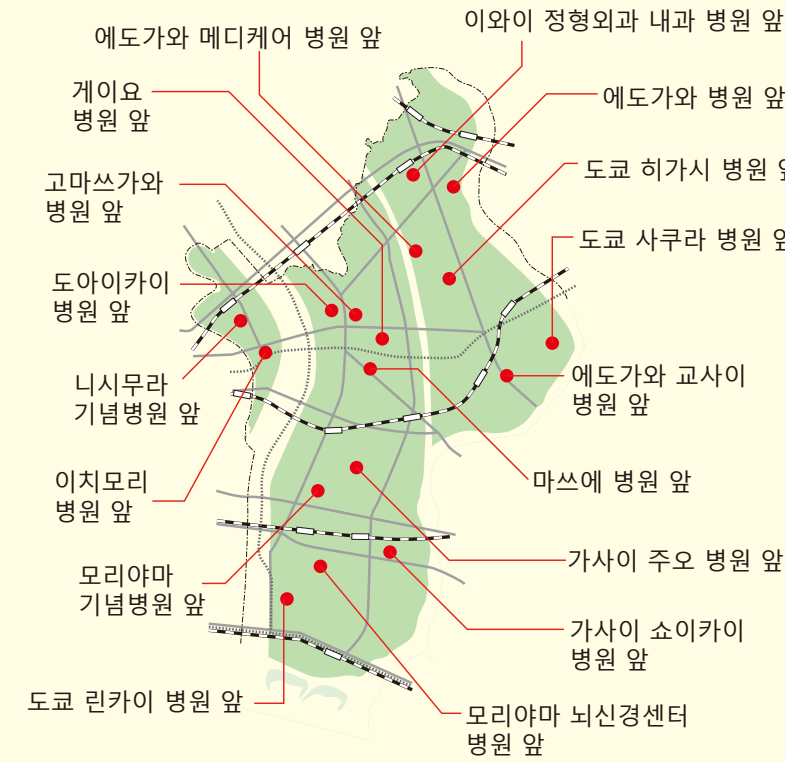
에도가와 메디케어 병원 앞

이와이 정형외과 내과 병원 앞

게이요 병원 앞

에도가와 병원 앞

고마쓰가와 병원 앞

도쿄 히가시 병원 앞

도쿄 사쿠라 병원 앞

도아이카이 병원 앞

니시무라 기념병원 앞

에도가와 교사이 병원 앞

이치모리 병원 앞

마쓰에 병원 앞

모리야마 기념병원 앞

가사이 주오 병원 앞

가사이 쇼이카이 병원 앞

도쿄 린카이 병원 앞

모리야마 뇌신경센터 병원 앞